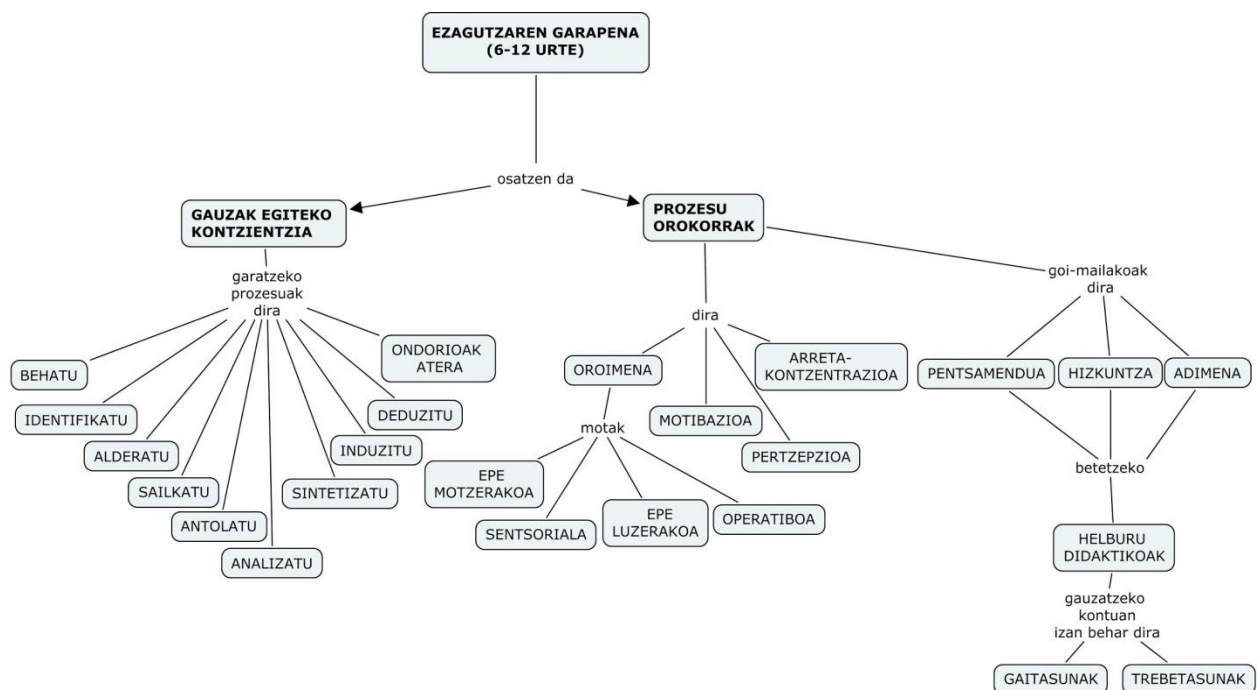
EZAGUTZAREN GARAPENA (6-12 URTE)

osatzen da

GAUZAK EGITEKO KONTZIENTZIA

PROZESU OROKORRAK

garatzeko prozesuak dira

BEHATU

IDENTIFIKATU

ALDERATU

SAILKATU

ANTOLATU

ANALIZATU

SINTETIZATU

INDUZITU

DEDUZITU

ONDORIOAK ATERA

dira

OROIMENA

motak

EPE MOTZERAKOA

SENTSORIALA

EPE LUZERAKOA

OPERATIBOA

MOTIBAZIOA

PERTZEPZIOA

ARRETA-KONTZENTRAZIOA

goi-mailakoak dira

PENTSAMENDUA

HIZKUNTZA

ADIMENA

betetzeko

HELBURU DIDAKTIKOAK

gauzatzeko kontuan izan behar dira

GAITASUNAK

TREBETASUNAK